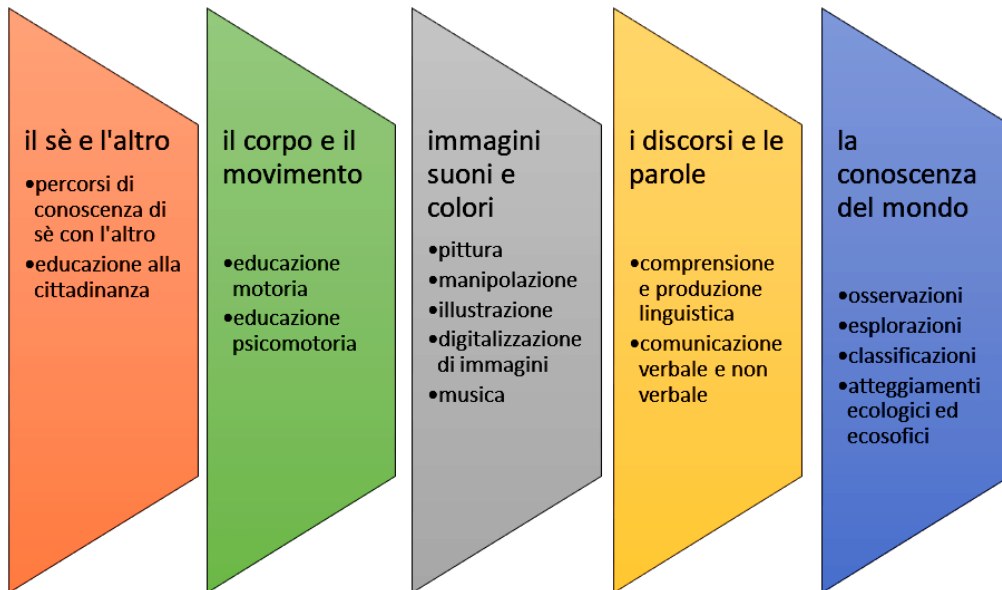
il sè e l'altro
•percorsi di conoscenza di sè con l'altro
•educazione alla cittadinanza

il corpo e il movimento
•educazione motoria
•educazione psicomotoria

immagini suoni e colori
•pittura
•manipolazione
•illustrazione
•digitalizzazione di immagini
•musica

i discorsi e le parole
•comprensione e produzione linguistica
•comunicazione verbale e non verbale

la conoscenza del mondo
•osservazioni
•esplorazioni
•classificazioni
•atteggiamenti ecologici ed ecosofici